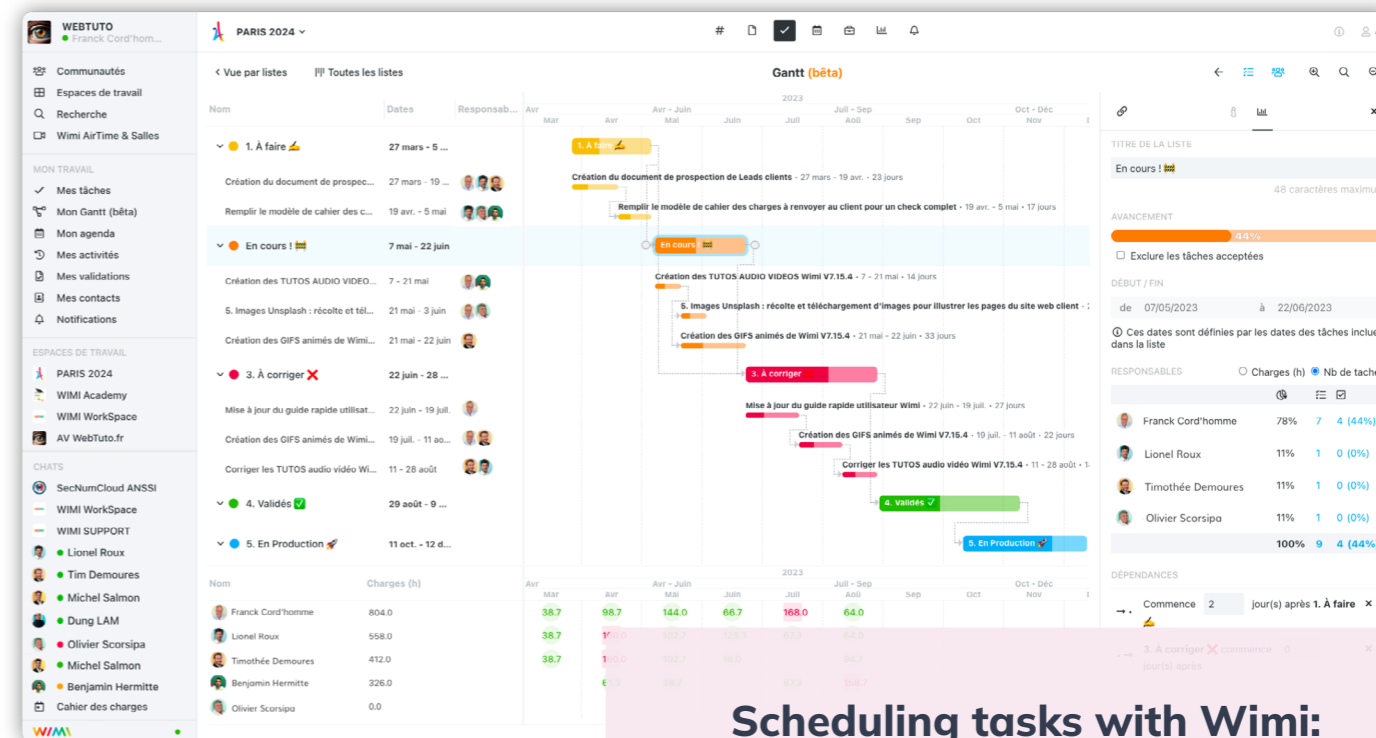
WEBTUTO
Franck Cord'hom...

Communautés
Espaces de travail
Recherche
Wimi AirTime & Salles

MON TRAVAIL
Mes tâches
Mon Gantt (bêta)
Mon agenda
Mes activités
Mes validations
Mes contacts
Notifications

ESPACES DE TRAVAIL
PARIS 2024
WIMI Academy
WIMI WorkSpace
AV WebTuto.fr

CHATS
SecNumCloud ANSSI
WIMI WorkSpace
WIMI SUPPORT
Lionel Roux
Tim Demoures
Michel Salmon
Dung LAM
Olivier Scorsipa
Michel Salmon
Benjamin Hermitte
Cahier des charges

WIMI

PARIS 2024

< Vue par listes
Toutes les listes
Gantt (bêta)

| Nom | Dates | Responsab... |
|---|---|---|
| 1. À faire ✍ | 27 mars - 5 ... | |
| Création du document de prospec... | 27 mars - 19 ... | |
| Remplir le modèle de cahier des c... | 19 avr. - 5 mai | |
| En cours ! 🚧 | 7 mai - 22 juin | |
| Création des TUTOS AUDIO VIDEO... | 7 - 21 mai | |
| 5. Images Unsplash : récolte et tél... | 21 mai - 3 juin | |
| Création des GIFS animés de Wimi... | 21 mai - 22 juin | |
| 3. À corriger ❌ | 22 juin - 28 ... | |
| Mise à jour du guide rapide utilisat... | 22 juin - 19 juil. | |
| Création des GIFS animés de Wimi... | 19 juil. - 11 ao... | |
| Corriger les TUTOS audio vidéo Wi... | 11 - 28 août | |
| 4. Validés ✅ | 29 août - 9 ... | |
| 5. En Production 🚀 | 11 oct. - 12 d... | |

2023
Avr Avr - Juin Juil - Sep Oct - Déc
Mar Avr Mai Juin Juil Aoû Sep Oct Nov

1. À faire ✍
Création du document de prospection de Leads clients - 27 mars - 19 avr. - 23 jours
Remplir le modèle de cahier des charges à renvoyer au client pour un check complet - 19 avr. - 5 mai - 17 jours
En cours 🚧
Création des TUTOS AUDIO VIDEOS Wimi V7.15.4 - 7 - 21 mai - 14 jours
5. Images Unsplash : récolte et téléchargement d'images pour illustrer les pages du site web client -
Création des GIFS animés de Wimi V7.15.4 - 21 mai - 22 juin - 33 jours
3. À corriger
Mise à jour du guide rapide utilisateur Wimi - 22 juin - 19 juil. - 27 jours
Création des GIFS animés de Wimi V7.15.4 - 19 juil. - 11 août - 22 jours
Corriger les TUTOS audio vidéo Wimi V7.15.4 - 11 - 28 août -
4. Validés ✓
5. En Production 🚀

| Nom | Charges (h) | | | | | | |
|---|---|---|---|---|---|---|---|
| Franck Cord'homme | 804.0 | 38.7 | 98.7 | 144.0 | 66.7 | 168.0 | 64.0 |
| Lionel Roux | 558.0 | 38.7 | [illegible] | | | | |
| Timothée Demoures | 412.0 | 38.7 | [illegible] | | | | |
| Benjamin Hermitte | 326.0 | | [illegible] | | | | |
| Olivier Scorsipa | 0.0 | | | | | | |

TITRE DE LA LISTE
En cours ! 🚧
48 caractères maximu
AVANCEMENT
44%
Exclure les tâches acceptées
DÉBUT / FIN
de 07/05/2023 à 22/06/2023
Ces dates sont définies par les dates des tâches inclue dans la liste
RESPONSABLES
Charges (h) Nb de tâch

| | | | |
|---|---|---|---|
| Franck Cord'homme | 78% | 7 | 4 (44%) |
| Lionel Roux | 11% | 1 | 0 (0%) |
| Timothée Demoures | 11% | 1 | 0 (0%) |
| Olivier Scorsipa | 11% | 1 | 0 (0%) |
| | 100% | 9 | 4 (44% |

DÉPENDANCES
Commence 2 jour(s) après 1. À faire ✍
3. À corriger ❌ commence 0 jour(s) après

Scheduling tasks with Wimi: